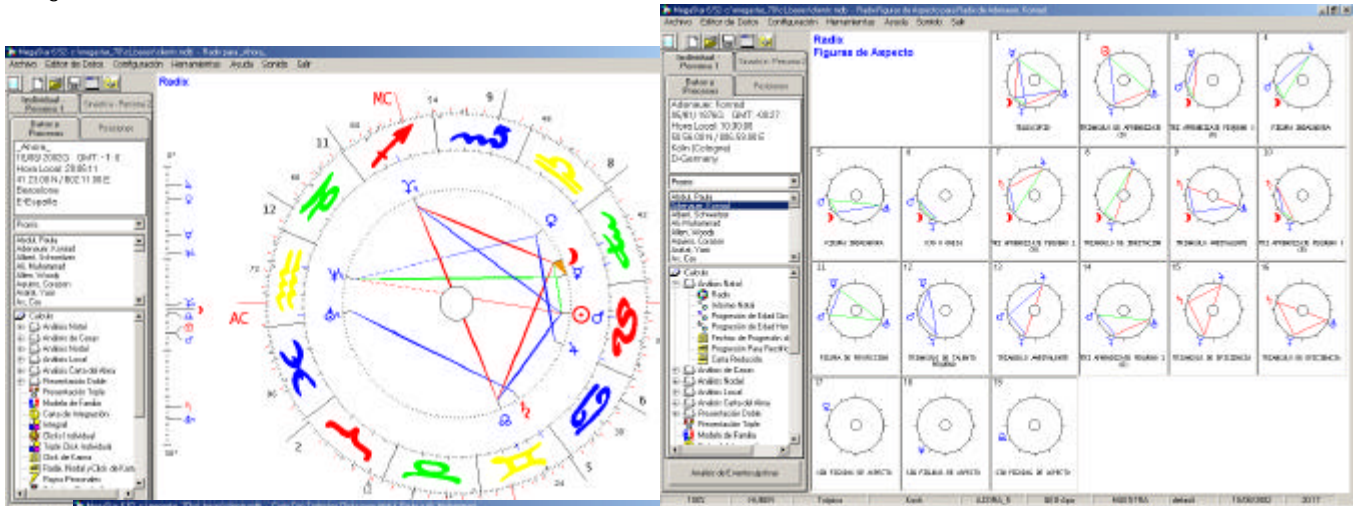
MegaStar 6.52 - c:\megastar_78\c\base\ahora.mdb - Radix para _Ahora_
Archivo Editor de Datos Configuración Herramientas Ayuda Sonido Salir
Individual - Persona 1 Gráfico - Persona 2
Datos y Procesos Posiciones
_Ahora_
11/08/2002 GMT: -1 E
Hora Local: 20:00:11
41 23 08 N / 002 11 00 E
Barcelona
E-España
Abdul, Paula
Adenauer, Konrad
Albert, Schweitzer
Ali, Muhammad
Allen, Woody
Aquino, Corazon
Arafat, Yasir
Cálculo
Análisis Natal
Análisis de Casas
Análisis Nodal
Análisis Local
Análisis Carta del Alma
Presentación Doble
Presentación Triple
Modelo de Familia
Carta de Integración
Integral
Clicks Individual
Triple Click Individual
Click de Casas
Radix, Nodal y Click de Casas
Radix
MC
AC
11
12
9
8
6
5

MegaStar 6.52 - c:\megastar_78\c\base\ahora.mdb - Radix Figuras de Aspecto para Radix de Adenauer, Konrad
Archivo Editor de Datos Configuración Herramientas Ayuda Sonido Salir
Individual - Persona 1 Gráfico - Persona 2
Datos y Procesos Posiciones
Adenauer, Konrad
05/01/1876 GMT: -00:27
Hora Local: 10:30:00
50 56 00 N / 006 57 00 E
Köln (Cologne)
D-Germany
Abdul, Paula
Adenauer, Konrad
Albert, Schweitzer
Ali, Muhammad
Allen, Woody
Aquino, Corazon
Arafat, Yasir
Cálculo
Análisis Natal
Radix
Informe Natal
Progresión de Edad
Progresión de Edad
Fechas de Progresión
Progresión Para Fecha
Carta Reducida
Análisis de Casas
Análisis Nodal
Análisis Local
Análisis Carta del Alma
Presentación Doble
Presentación Triple
Modelo de Familia
Análisis de Eventos óptimo
Radix
Figuras de Aspecto
1 TRIGONO
2 TRIANGULO DE APRENDIZAJE
3 TRI APRENDIZAJE
4 FIGURA DRAGADORA
5 FIGURA DRAGADORA
6 OJO
7 TRI APRENDIZAJE
8 TRIANGULO DE IRRITACION
9 TRIANGULO AMBIVALENTE
10 TRI APRENDIZAJE
11 FIGURA DE PROYECCION
12 TRIANGULO DE TALENTO
13 TRIANGULO AMBIVALENTE
14 TRI APRENDIZAJE
15 TRIANGULO DE EFICIENCIA
16 TRIANGULO DE EFICIENCIA
17 SIN FIGURAS DE ASPECTO
18 SIN FIGURAS DE ASPECTO
19 SIN FIGURAS DE ASPECTO
HUBER Tolpico Koch MAESTRA default 15/08/2002